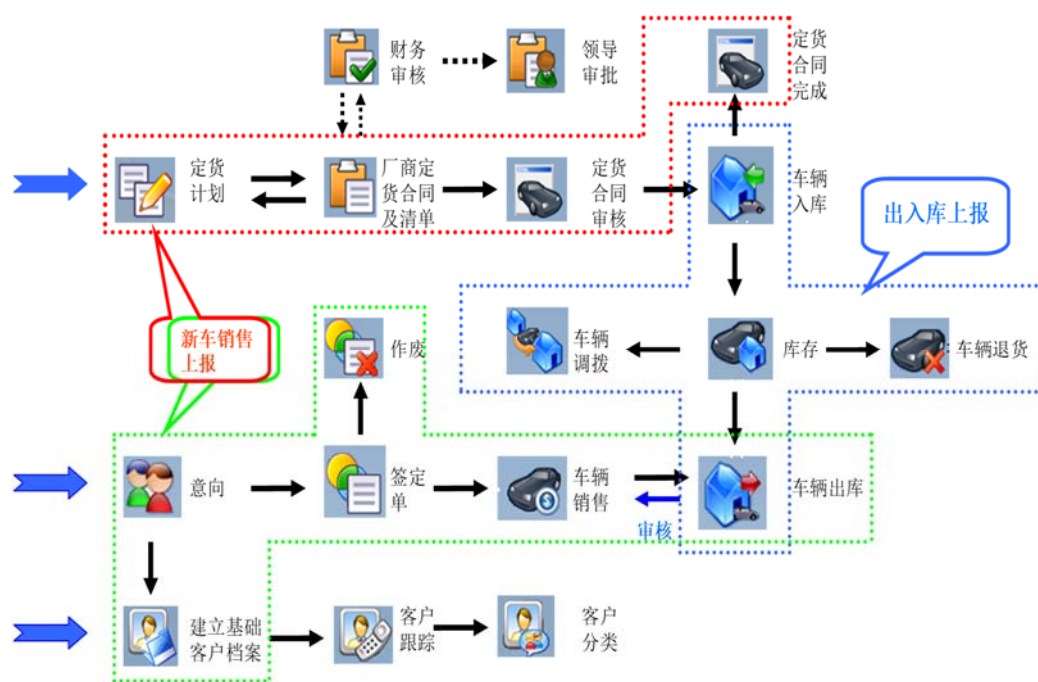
财务审核

领导审批

定货合同完成

定货计划

厂商定货合同及清单

定货合同审核

车辆入库

出入库上报

新车销售上报

作废

车辆调拨

库存

车辆退货

意向

签定单

车辆销售

车辆出库

审核

建立基础客户档案

客户跟踪

客户分类